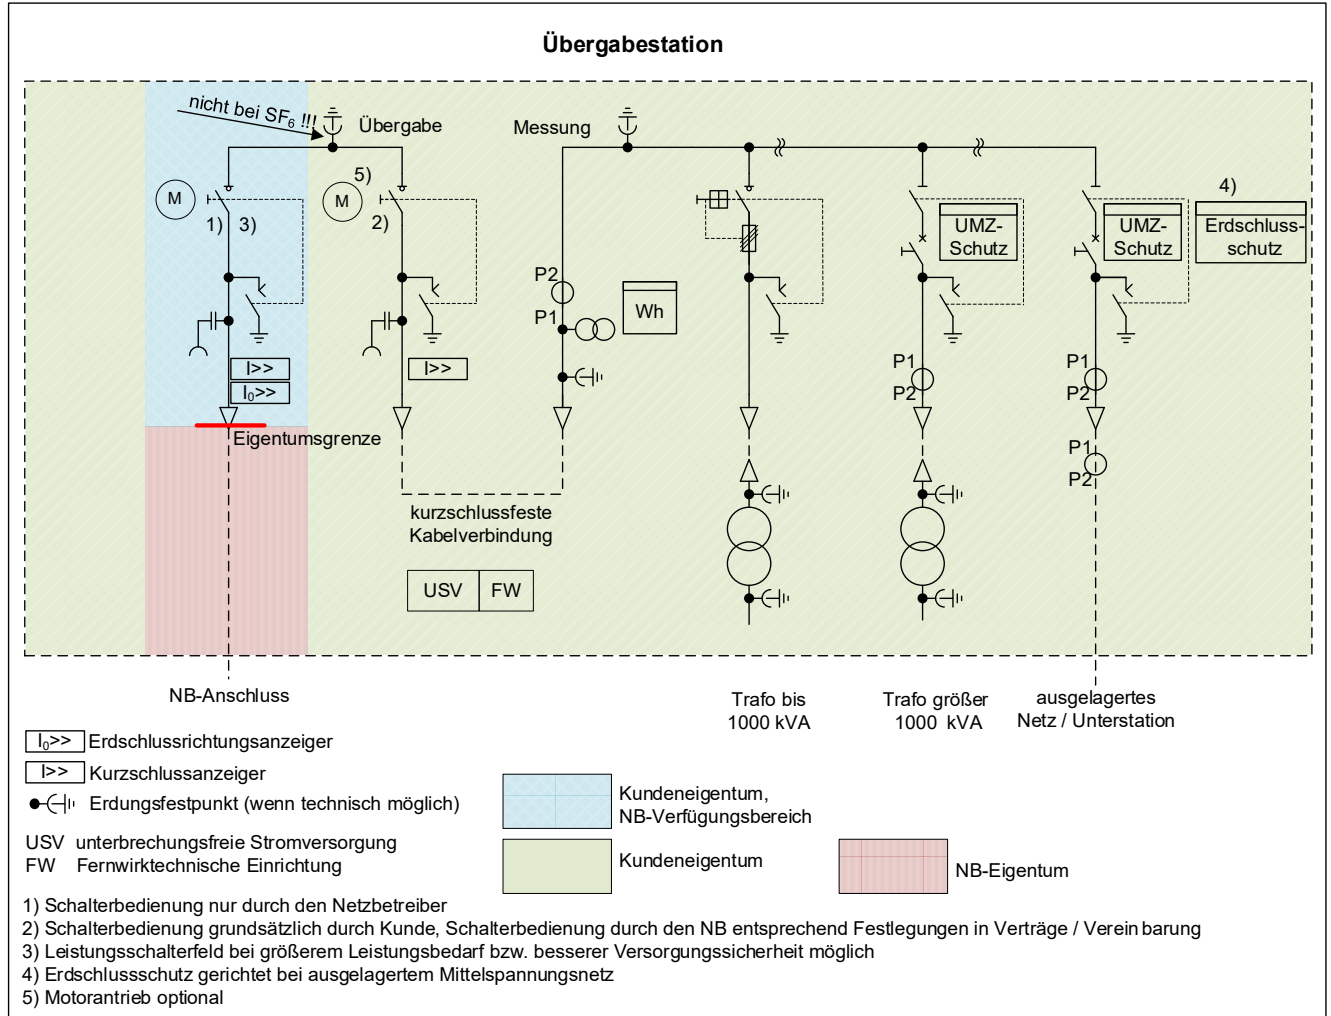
Übergabestation

nicht bei $SF_6$ !!!

Übergabe

Messung

4)

M

1) 3)

M

5)

2)

UMZ-Schutz

UMZ-Schutz

Erdschluss-schutz

P2

P1

Wh

I>>

$I_0$>>

I>>

P1

P2

P1

P2

P1

P2

Eigentumsgrenze

kurzschlussfeste Kabelverbindung

USV

FW

NB-Anschluss

Trafo bis 1000 kVA

Trafo größer 1000 kVA

ausgelagertes Netz / Unterstation

$I_0$>> Erdschlussrichtungsanzeiger

I>> Kurzschlussanzeiger

Erdungsfestpunkt (wenn technisch möglich)

USV unterbrechungsfreie Stromversorgung
FW Fernwirktechnische Einrichtung

Kundeneigentum, NB-Verfügungsbereich

Kundeneigentum

NB-Eigentum

1) Schalterbedienung nur durch den Netzbetreiber
2) Schalterbedienung grundsätzlich durch Kunde, Schalterbedienung durch den NB entsprechend Festlegungen in Verträge / Verein barung
3) Leistungsschalterfeld bei größerem Leistungsbedarf bzw. besserer Versorgungssicherheit möglich
4) Erdschlussschutz gerichtet bei ausgelagertem Mittelspannungsnetz
5) Motorantrieb optional